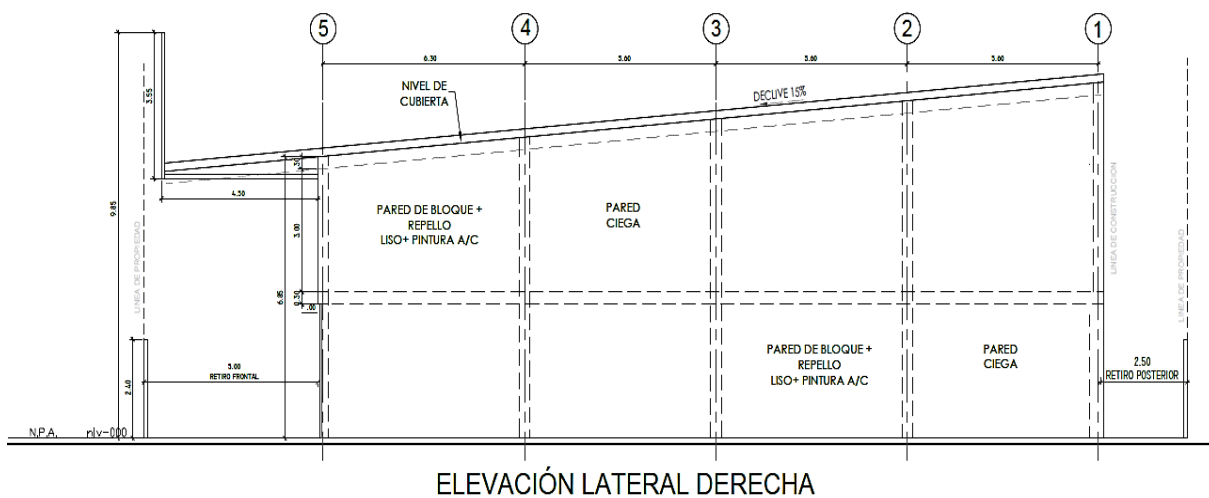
5 4 3 2 1

6.30 5.60 5.60 5.60

NIVEL DE CUBIERTA

DECLIVE 15%

3.55

9.85

4.50

LINEA DE PROPIEDAD

3.00

.30

6.85

0.30

.00

PARED DE BLOQUE + REPELLO LISO+ PINTURA A/C

PARED CIEGA

LINEA DE CONSTRUCCION

LINEA DE PROPIEDAD

2.40

5.00
RETIRO FRONTAL

PARED DE BLOQUE + REPELLO LISO+ PINTURA A/C

PARED CIEGA

2.50
RETIRO POSTERIOR

N.P.A. nlv-000

ELEVACIÓN LATERAL DERECHA